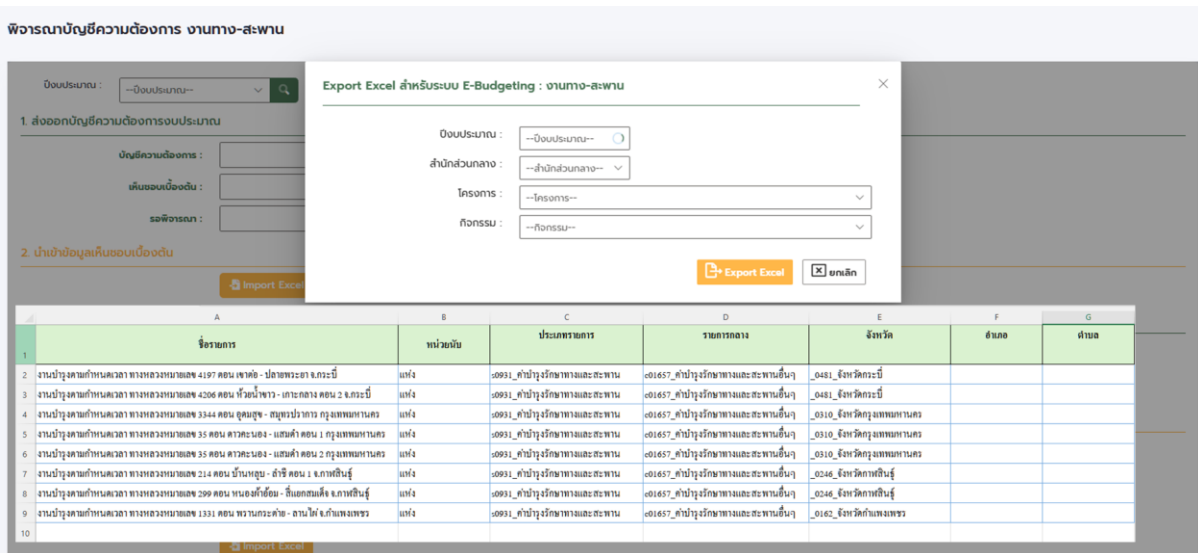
พิจารณาบัญชีความต้องการ งานทาง-สะพาน

ปีงบประมาณ : --ปีงบประมาณ--

1. ส่งออกบัญชีความต้องการงบประมาณ

บัญชีความต้องการ :

เห็นชอบเบื้องต้น :

รอพิจารณา :

2. นำเข้าข้อมูลเห็นชอบเบื้องต้น

Import Excel

Export Excel สำหรับระบบ E-Budgeting : งานทาง-สะพาน

ปีงบประมาณ : --ปีงบประมาณ--

สำนักส่วนกลาง : --สำนักส่วนกลาง--

โครงการ : --โครงการ--

กิจกรรม : --กิจกรรม--

Export Excel

ยกเลิก

| | A | B | C | D | E | F | G |
|---|---|---|---|---|---|---|---|
| 1 | ชื่อรายการ | หน่วยนับ | ประเภทรายการ | รายการกลาง | จังหวัด | อำเภอ | ตำบล |
| 2 | งานบำรุงตามกำหนดเวลา ทางหลวงหมายเลข 4197 ตอน เขาดิน - ปลายพระยา จ.กระบี่ | แห่ง | s0931_ค่าบำรุงรักษาทางและสะพาน | c01657_ค่าบำรุงรักษาทางและสะพานอื่นๆ | _0481_จังหวัดกระบี่ | | |
| 3 | งานบำรุงตามกำหนดเวลา ทางหลวงหมายเลข 4206 ตอน ห้วยน้ำขาว - เกาะกลาง ตอน 2 จ.กระบี่ | แห่ง | s0931_ค่าบำรุงรักษาทางและสะพาน | c01657_ค่าบำรุงรักษาทางและสะพานอื่นๆ | _0481_จังหวัดกระบี่ | | |
| 4 | งานบำรุงตามกำหนดเวลา ทางหลวงหมายเลข 3344 ตอน คุ้มสุข - สมุทรปราการ กรุงเทพมหานคร | แห่ง | s0931_ค่าบำรุงรักษาทางและสะพาน | c01657_ค่าบำรุงรักษาทางและสะพานอื่นๆ | _0310_จังหวัดกรุงเทพมหานคร | | |
| 5 | งานบำรุงตามกำหนดเวลา ทางหลวงหมายเลข 35 ตอน ดาวคะนอง - แสมดำ ตอน 1 กรุงเทพมหานคร | แห่ง | s0931_ค่าบำรุงรักษาทางและสะพาน | c01657_ค่าบำรุงรักษาทางและสะพานอื่นๆ | _0310_จังหวัดกรุงเทพมหานคร | | |
| 6 | งานบำรุงตามกำหนดเวลา ทางหลวงหมายเลข 35 ตอน ดาวคะนอง - แสมดำ ตอน 2 กรุงเทพมหานคร | แห่ง | s0931_ค่าบำรุงรักษาทางและสะพาน | c01657_ค่าบำรุงรักษาทางและสะพานอื่นๆ | _0310_จังหวัดกรุงเทพมหานคร | | |
| 7 | งานบำรุงตามกำหนดเวลา ทางหลวงหมายเลข 214 ตอน บ้านหลุบ - ลำชี ตอน 1 จ.กาฬสินธุ์ | แห่ง | s0931_ค่าบำรุงรักษาทางและสะพาน | c01657_ค่าบำรุงรักษาทางและสะพานอื่นๆ | _0246_จังหวัดกาฬสินธุ์ | | |
| 8 | งานบำรุงตามกำหนดเวลา ทางหลวงหมายเลข 299 ตอน หนองห้าอ้อม - สี่แยกสมเด็จ จ.กาฬสินธุ์ | แห่ง | s0931_ค่าบำรุงรักษาทางและสะพาน | c01657_ค่าบำรุงรักษาทางและสะพานอื่นๆ | _0246_จังหวัดกาฬสินธุ์ | | |
| 9 | งานบำรุงตามกำหนดเวลา ทางหลวงหมายเลข 1331 ตอน พรานกระต่าย - ลานไผ่ จ.กำแพงเพชร | แห่ง | s0931_ค่าบำรุงรักษาทางและสะพาน | c01657_ค่าบำรุงรักษาทางและสะพานอื่นๆ | _0162_จังหวัดกำแพงเพชร | | |
| 10 | | | | | | | |

Import Excel